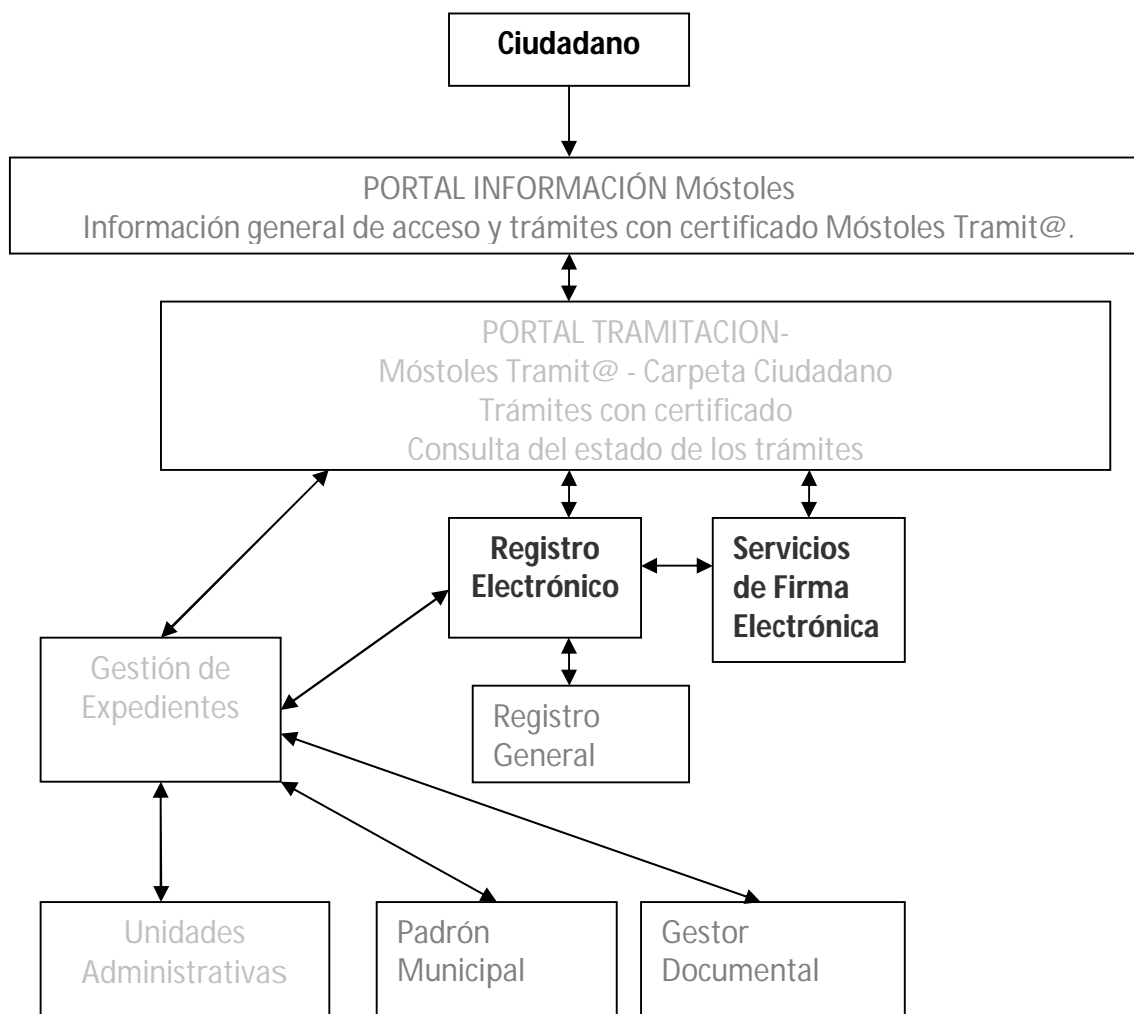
Ciudadano

PORTAL INFORMACIÓN Móstoles
Información general de acceso y trámites con certificado Móstoles Tramit@.

PORTAL TRAMITACION-
Móstoles Tramit@ - Carpeta Ciudadano
Trámites con certificado
Consulta del estado de los trámites

Registro Electrónico

Servicios de Firma Electrónica

Gestión de Expedientes

Registro General

Unidades Administrativas

Padrón Municipal

Gestor Documental